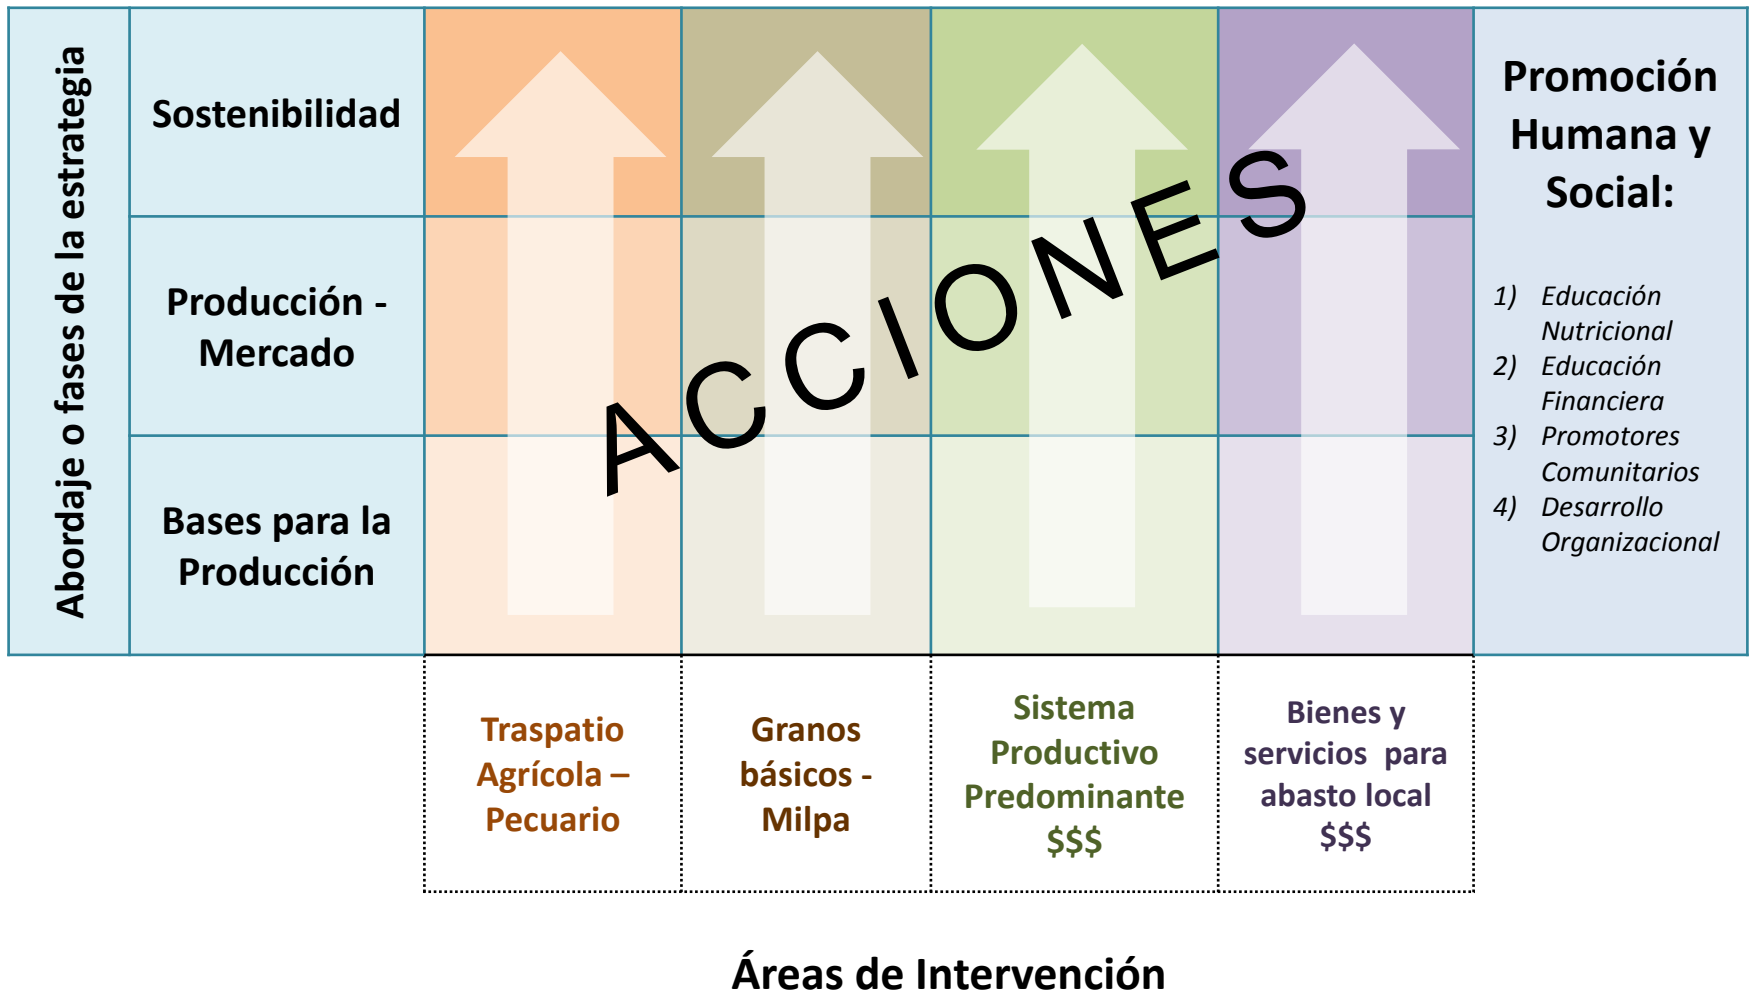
Abordaje o fases de la estrategia

Sostenibilidad

Producción - Mercado

Bases para la Producción

ACCIONES

Promoción Humana y Social:

1) Educación Nutricional
2) Educación Financiera
3) Promotores Comunitarios
4) Desarrollo Organizacional

Traspatio Agrícola – Pecuario

Granos básicos - Milpa

Sistema Productivo Predominante $$$

Bienes y servicios para abasto local $$$

Áreas de Intervención